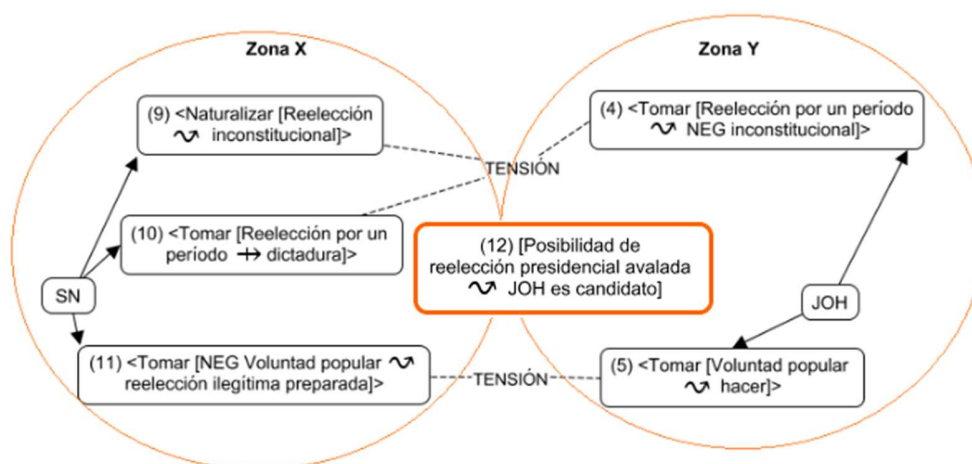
Zona X

Zona Y

(9) <Naturalizar [Reelección ∿ inconstitucional]>

(4) <Tomar [Reelección por un período ∿ NEG inconstitucional]>

TENSIÓN

(10) <Tomar [Reelección por un período ⇸ dictadura]>

(12) [Posibilidad de reelección presidencial avalada ∿ JOH es candidato]

SN

JOH

(11) <Tomar [NEG Voluntad popular ∿ reelección ilegítima preparada]>

TENSIÓN

(5) <Tomar [Voluntad popular ∿ hacer]>